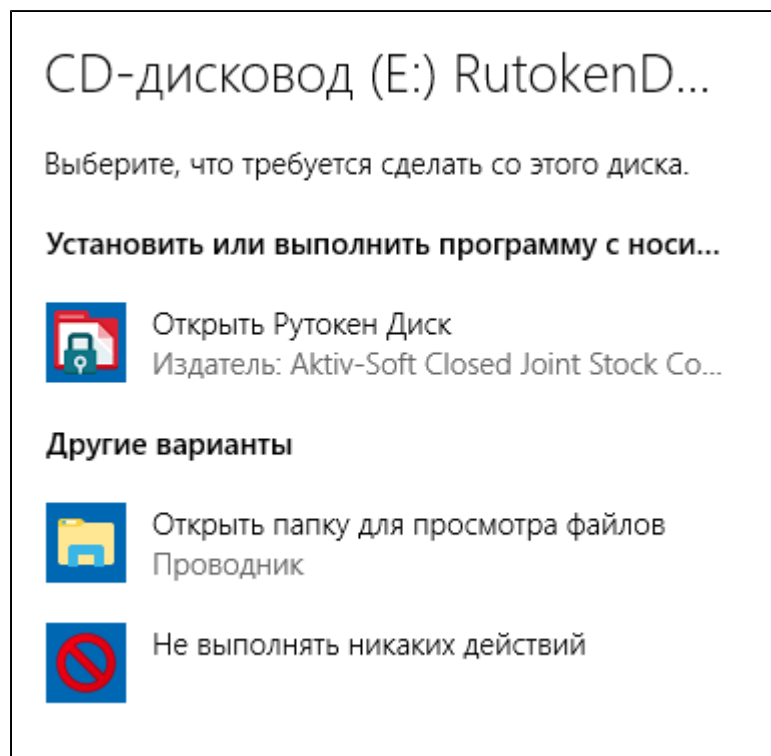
CD-дисковод (E:) RutokenD...

Выберите, что требуется сделать со этого диска.

Установить или выполнить программу с носи...

Открыть Рутокен Диск
Издатель: Aktiv-Soft Closed Joint Stock Co...

Другие варианты

Открыть папку для просмотра файлов
Проводник

Не выполнять никаких действий